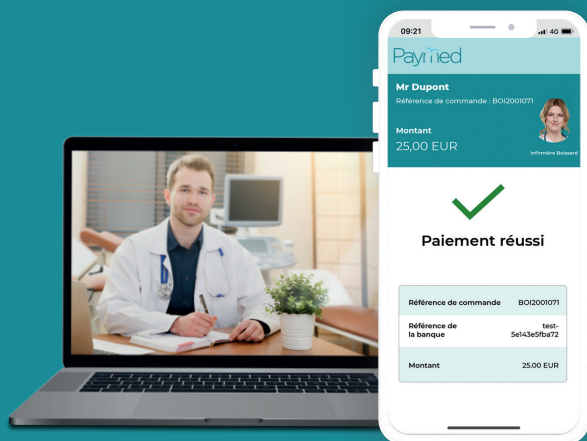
09:21

4G

Paymed

Mr Dupont

Référence de commande : BOI2001071

Montant

25,00 EUR

Infirmière Boissard

Paiement réussi

| Référence de commande | BOI2001071 |
|---|---|
| Référence de la banque | test-5e143e5fba72 |
| Montant | 25.00 EUR |